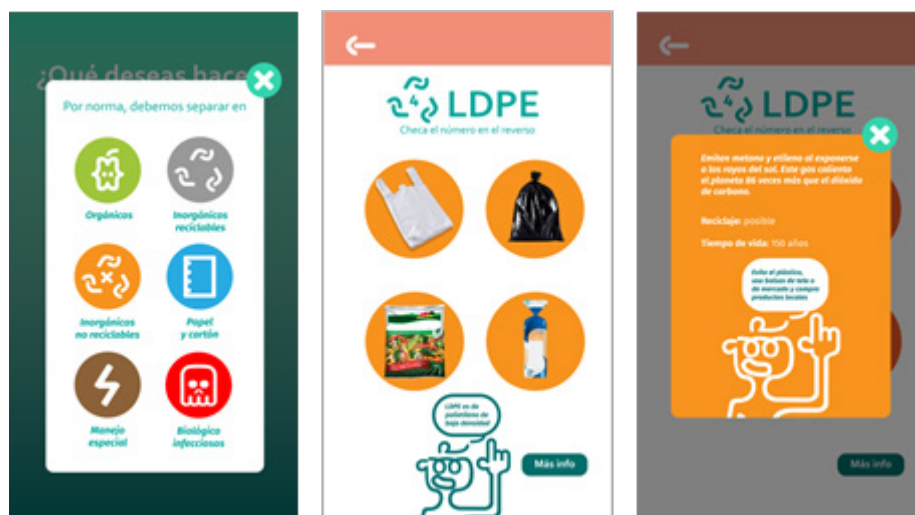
¿Qué deseas hace

Por norma, debemos separar en

Orgánicos

Inorgánicos reciclables

Inorgánicos no reciclables

Papel y cartón

Manejo especial

Biológico infecciosos

LDPE

Checa el número en el reverso

LDPE es de polietileno de baja densidad

Más info

LDPE

Checa el número en el reverso

Emiten metano y etileno al exponerse a los rayos del sol. Este gas calienta el planeta 86 veces más que el dióxido de carbono.

Reciclaje: posible

Tiempo de vida: 150 años

Evita el plástico, usa bolsas de tela o de mercado y compra productos locales

Más info